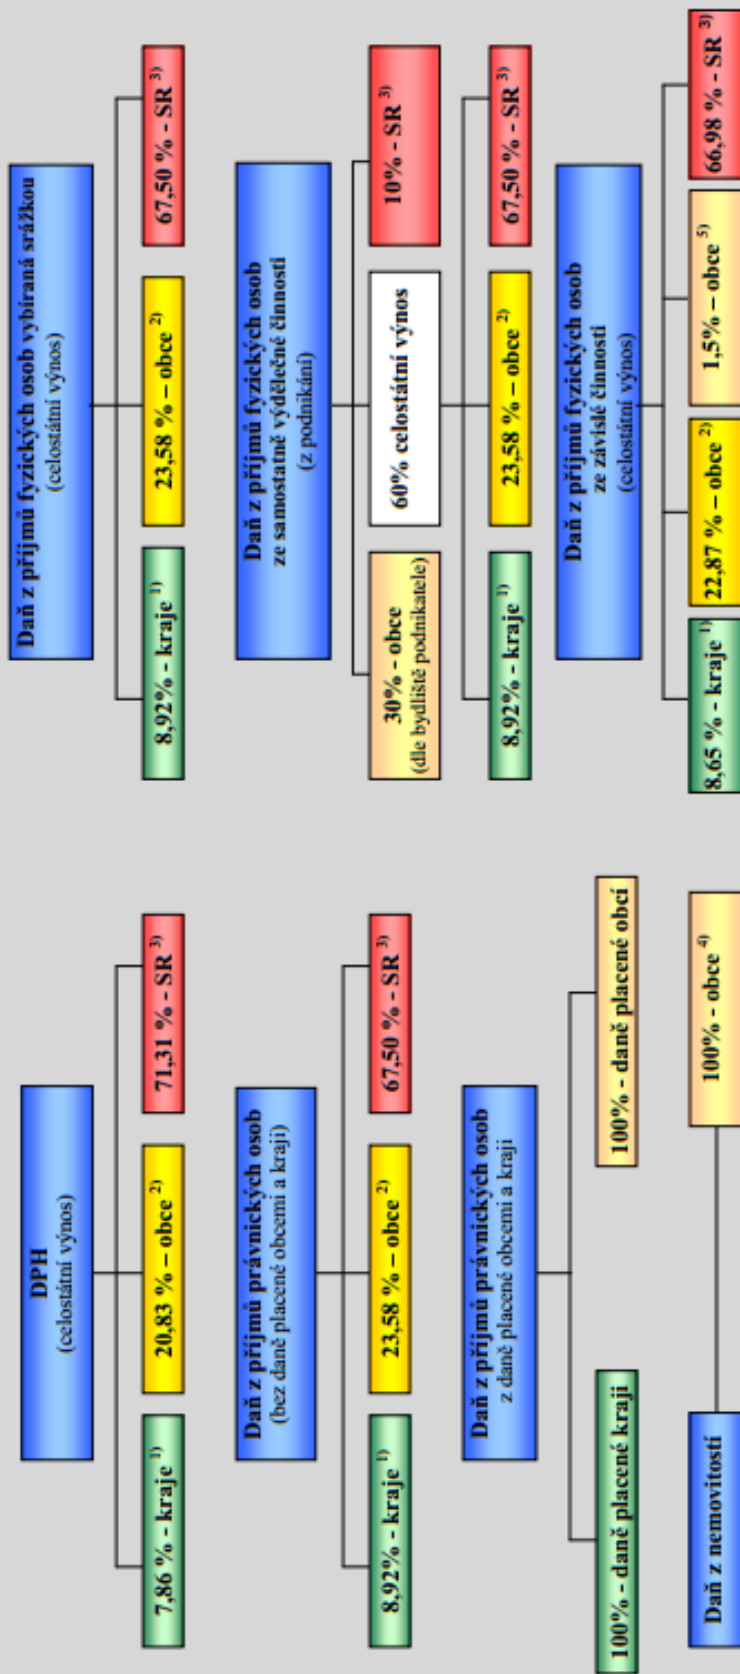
DPH
(celostátní výnos)

7,86 % - kraje $^{1)}$

20,83 % – obce $^{2)}$

71,31 % - SR $^{3)}$

Daň z příjmů právnických osob
(bez daně placené obcemi a kraji)

8,92% - kraje $^{1)}$

23,58 % – obce $^{2)}$

67,50 % - SR $^{3)}$

Daň z příjmů právnických osob
z daně placené obcemi a kraji

100% - daně placené kraji

100% - daně placené obcí

Daň z nemovitostí

100% - obce $^{4)}$

Daň z příjmů fyzických osob vybíraná srážkou
(celostátní výnos)

8,92% - kraje $^{1)}$

23,58 % – obce $^{2)}$

67,50 % - SR $^{3)}$

Daň z příjmů fyzických osob
ze samostatně výdělečné činnosti
(z podnikání)

30% - obce
(dle bydliště podnikatele)

60% celostátní výnos

10% - SR $^{3)}$

8,92% - kraje $^{1)}$

23,58 % – obce $^{2)}$

67,50 % - SR $^{3)}$

Daň z příjmů fyzických osob
ze závislé činnosti
(celostátní výnos)

8,65 % - kraje $^{1)}$

22,87 % – obce $^{2)}$

1,5% – obce $^{5)}$

66,98 % - SR $^{3)}$